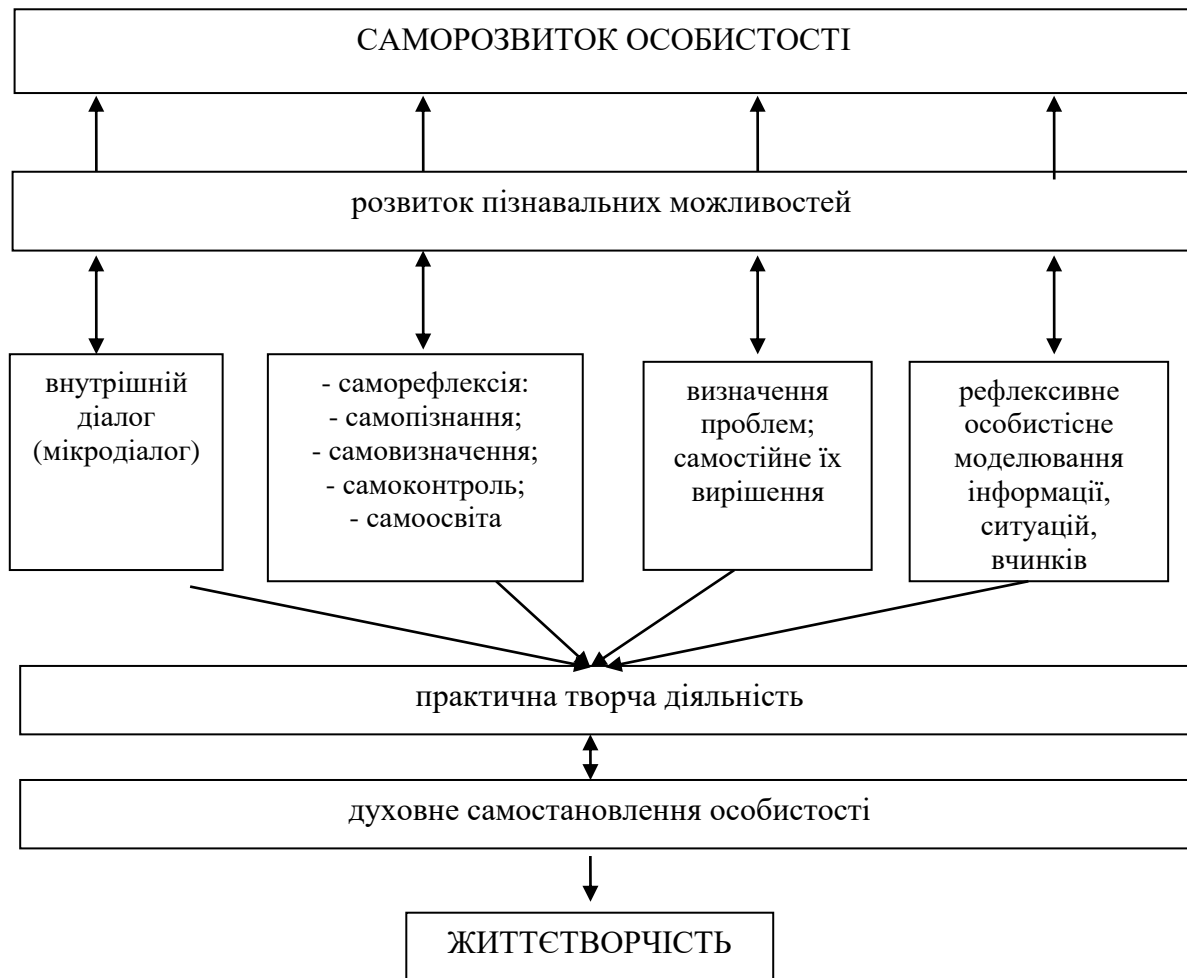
САМОРОЗВИТОК ОСОБИСТОСТІ

розвиток пізнавальних можливостей

внутрішній діалог (мікродіалог)

- саморефлексія:
- самопізнання;
- самовизначення;
- самоконтроль;
- самоосвіта

визначення проблем; самостійне їх вирішення

рефлексивне особистісне моделювання інформації, ситуацій, вчинків

практична творча діяльність

духовне самостановлення особистості

ЖИТТЄТВОРЧІСТЬ